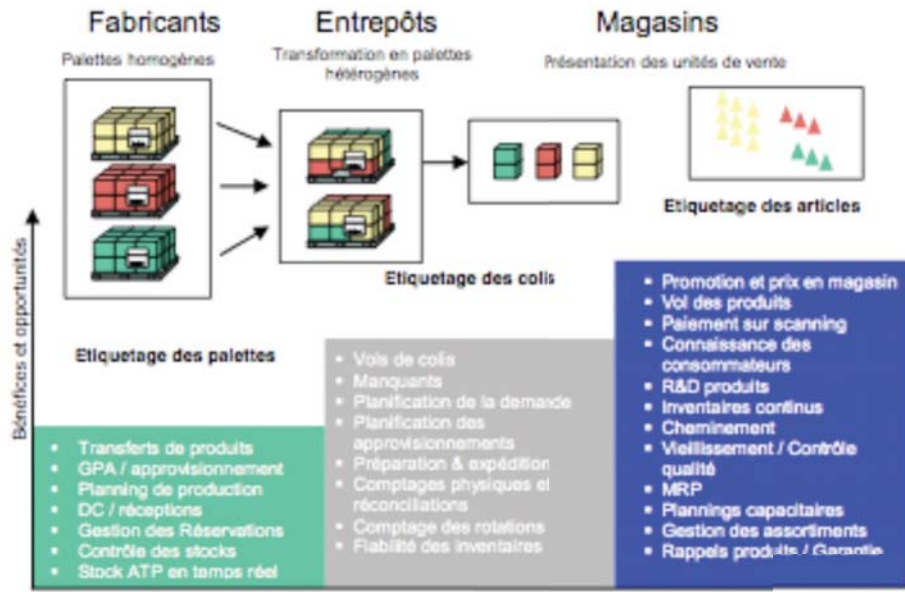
Fabricants

Palettes homogènes

Entrepôts

Transformation en palettes hétérogènes

Magasins

Présentation des unités de vente

Etiquetage des articles

Etiquetage des colis

Bénéfices et opportunités

Etiquetage des palettes

- Transferts de produits
- GPA / approvisionnement
- Planning de production
- DC / réceptions
- Gestion des Réservations
- Contrôle des stocks
- Stock ATP en temps réel

- Vols de colis
- Manquants
- Planification de la demande
- Planification des approvisionnements
- Préparation & expédition
- Comptages physiques et réconciliations
- Comptage des rotations
- Fiabilité des inventaires

- Promotion et prix en magasin
- Vol des produits
- Paiement sur scanning
- Connaissance des consommateurs
- R&D produits
- Inventaires continus
- Cheminement
- Vieillissement / Contrôle qualité
- MRP
- Plannings capacitaires
- Gestion des assortiments
- Rappels produits / Garantie